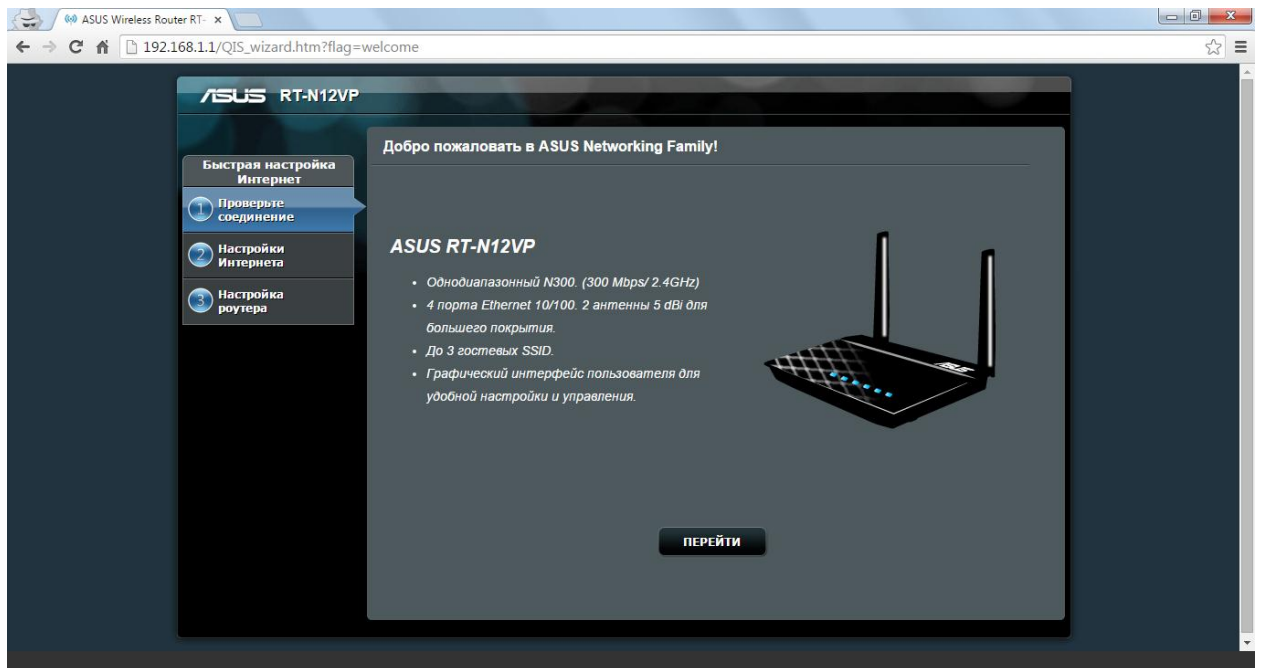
ASUS Wireless Router RT- ×

192.168.1.1/QIS_wizard.htm?flag=welcome

ASUS RT-N12VP

Быстрая настройка Интернет

1 Проверьте соединение

2 Настройки Интернета

3 Настройка роутера

Добро пожаловать в ASUS Networking Family!

ASUS RT-N12VP

• Однодиапазонный N300. (300 Mbps/ 2.4GHz)
• 4 порта Ethernet 10/100. 2 антенны 5 dBi для большего покрытия.
• До 3 гостевых SSID.
• Графический интерфейс пользователя для удобной настройки и управления.

ПЕРЕЙТИ